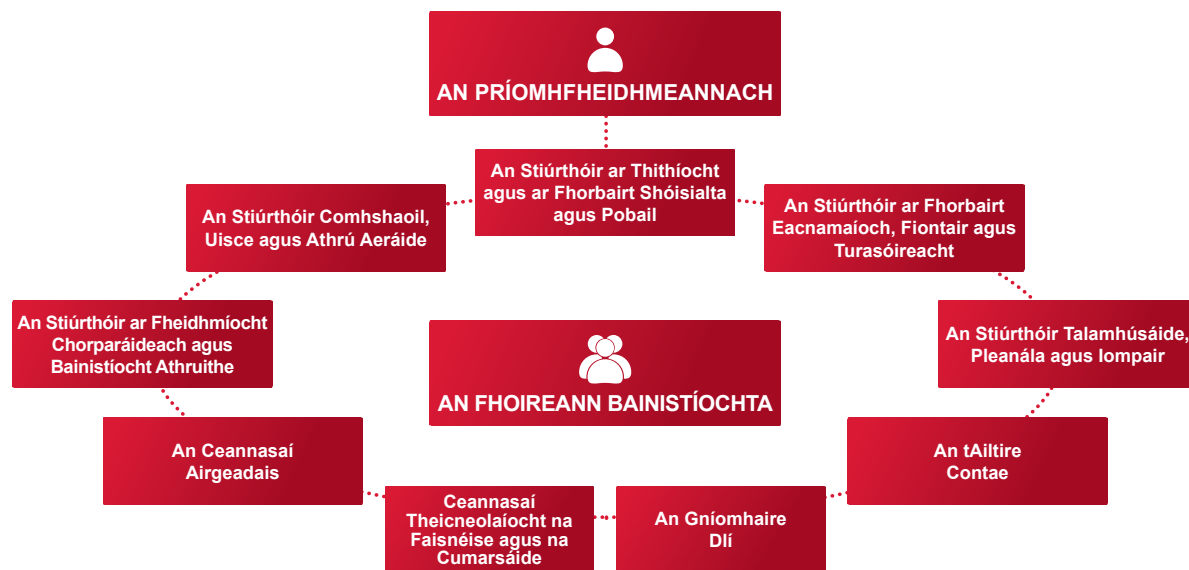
AN PRÍOMHFHEIDHMEANNACH

An Stiúrthóir ar Thithíocht agus ar Fhorbairt Shóisialta agus Pobail

An Stiúrthóir Comhshaoil, Uisce agus Athrú Aeráide

An Stiúrthóir ar Fhorbairt Eacnamaíoch, Fiontair agus Turasóireacht

An Stiúrthóir ar Fheidhmíocht Chorparáideach agus Bainistíocht Athruithe

AN FHOIREANN BAINISTÍOCHTA

An Stiúrthóir Talamhúsáide, Pleanála agus Iompair

An Ceannasaí Airgeadais

An tAiltire Contae

Ceannasaí Theicneolaíocht na Faisnéise agus na Cumarsáide

An Gníomhaire Dlí